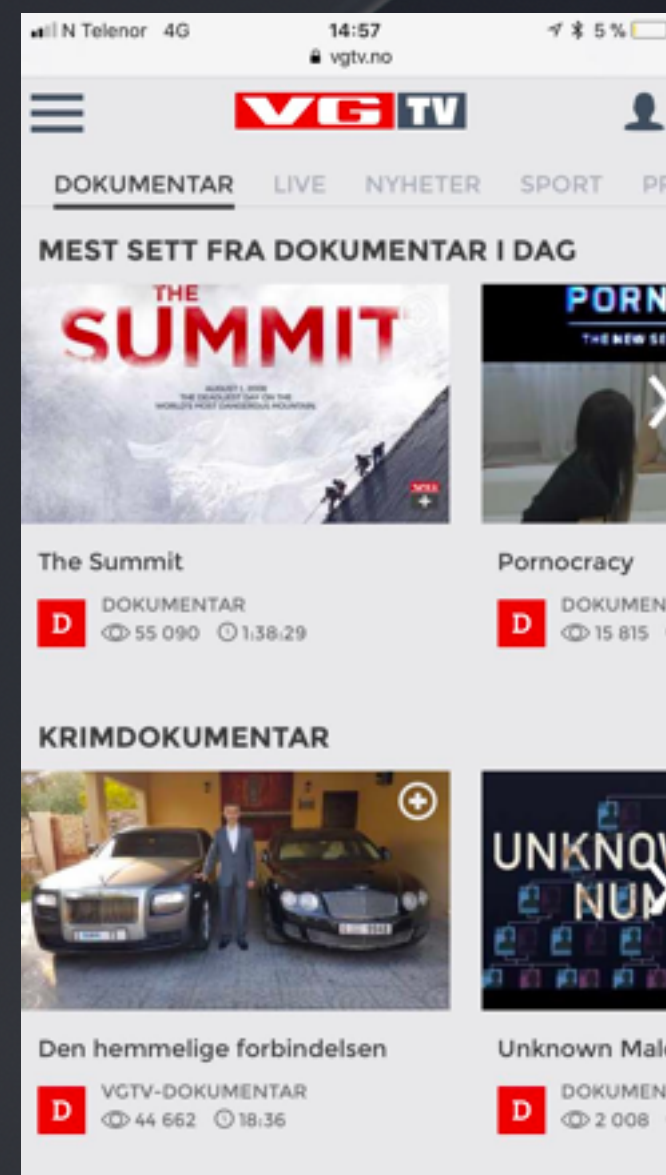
N Telenor 4G
14:57
vgtv.no
5 %

VG TV

DOKUMENTAR LIVE NYHETER SPORT PR

MEST SETT FRA DOKUMENTAR I DAG

THE SUMMIT
AUGUST 1, 2008 THE DEADLIEST DAY ON THE WORLD'S MOST DANGEROUS MOUNTAIN

The Summit
D DOKUMENTAR
55 090 1:38:29

PORN
THE NEW S

Pornocracy
D DOKUMEN
15 815

KRIMDOKUMENTAR

Den hemmelige forbindelsen
D VGTV-DOKUMENTAR
44 662 18:36

UNKNOW
NUM

Unknown Mal
D DOKUMEN
2 008